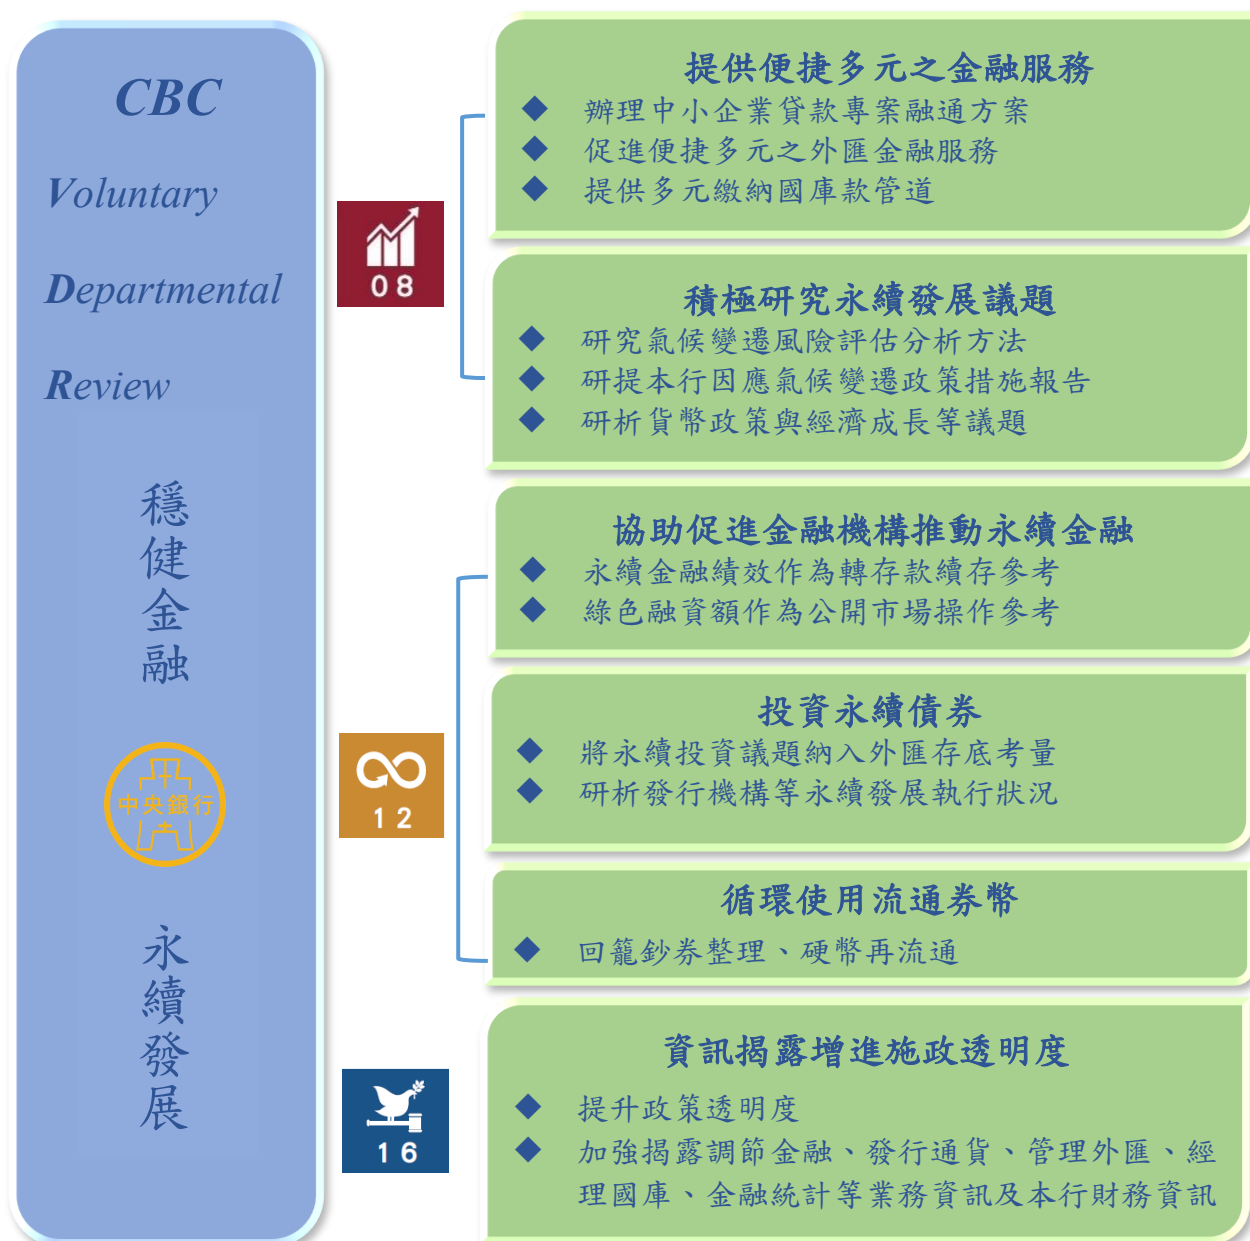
CBC

Voluntary

Departmental

Review

穩健金融

中央銀行

永續發展

08

12

16

提供便捷多元之金融服務

◆ 辦理中小企業貸款專案融通方案

◆ 促進便捷多元之外匯金融服務

◆ 提供多元繳納國庫款管道

積極研究永續發展議題

◆ 研究氣候變遷風險評估分析方法

◆ 研提本行因應氣候變遷政策措施報告

◆ 研析貨幣政策與經濟成長等議題

協助促進金融機構推動永續金融

◆ 永續金融績效作為轉存款續存參考

◆ 綠色融資額作為公開市場操作參考

投資永續債券

◆ 將永續投資議題納入外匯存底考量

◆ 研析發行機構等永續發展執行狀況

循環使用流通券幣

◆ 回籠鈔券整理、硬幣再流通

資訊揭露增進施政透明度

◆ 提升政策透明度

◆ 加強揭露調節金融、發行通貨、管理外匯、經理國庫、金融統計等業務資訊及本行財務資訊